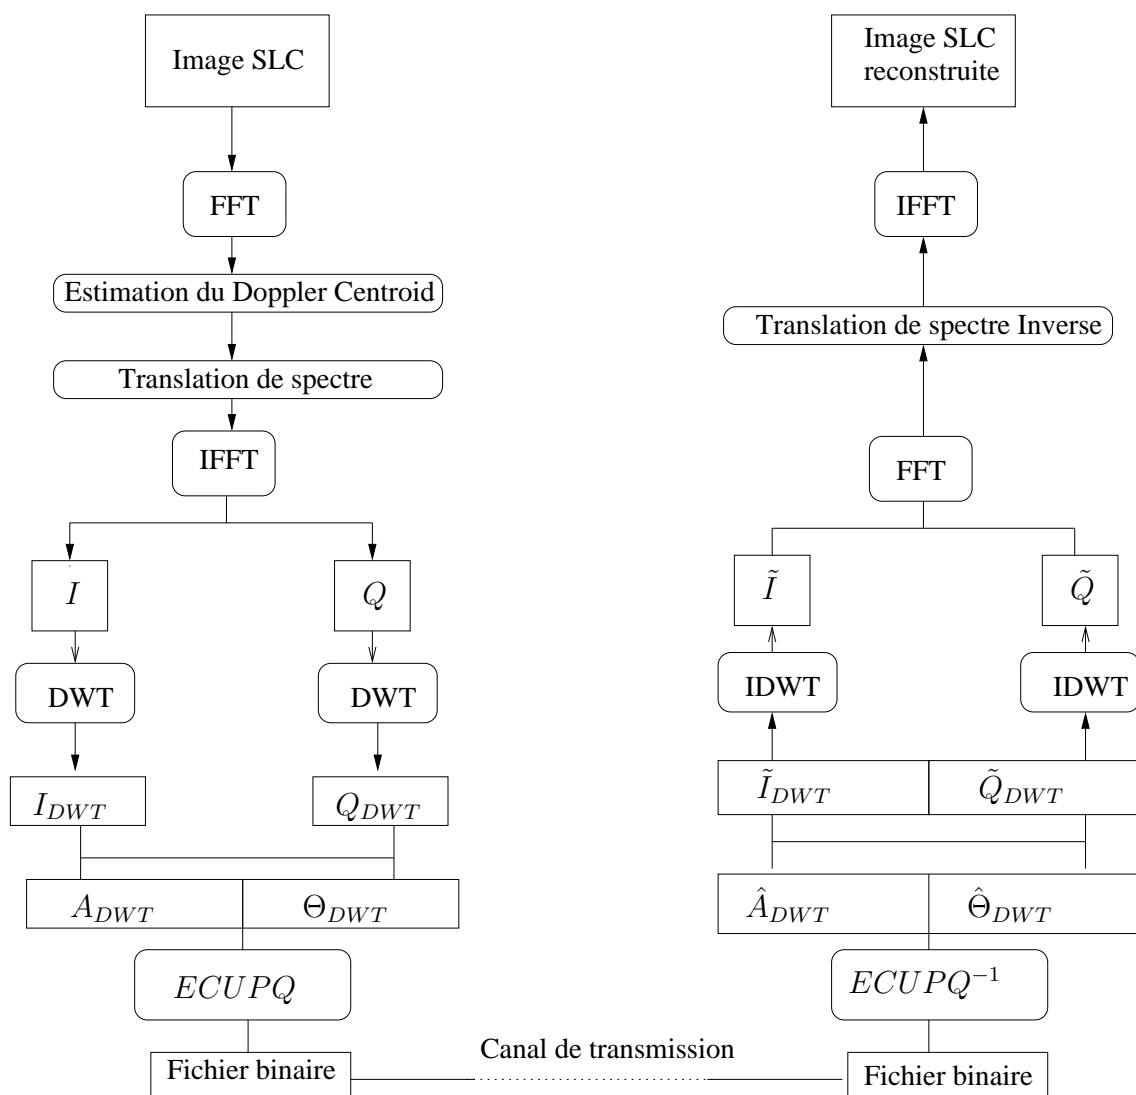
Image SLC

FFT

Estimation du Doppler Centroid

Translation de spectre

IFFT

$I$

$Q$

DWT

DWT

$I_{DWT}$

$Q_{DWT}$

$A_{DWT}$ | $\Theta_{DWT}$

$ECUPQ$

Fichier binaire

Canal de transmission

Image SLC reconstruite

IFFT

Translation de spectre Inverse

FFT

$\tilde{I}$

$\tilde{Q}$

IDWT

IDWT

$\tilde{I}_{DWT}$ | $\tilde{Q}_{DWT}$

$\hat{A}_{DWT}$ | $\hat{\Theta}_{DWT}$

$ECUPQ^{-1}$

Fichier binaire